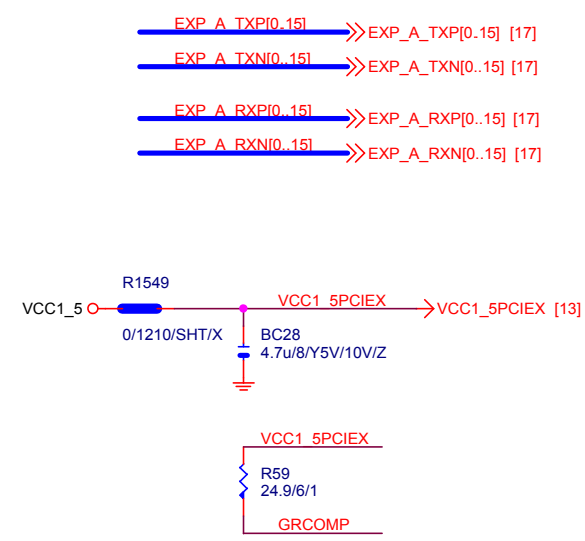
EXP_A_TXP[0..15]
EXP_A_TXP[0..15] [17]
EXP_A_TXN[0..15]
EXP_A_TXN[0..15] [17]
EXP_A_RXP[0..15]
EXP_A_RXP[0..15] [17]
EXP_A_RXN[0..15]
EXP_A_RXN[0..15] [17]

R1549
VCC1_5
0/1210/SHT/X
VCC1_5PCIEX
VCC1_5PCIEX [13]
BC28
4.7u/8/Y5V/10V/Z

VCC1_5PCIEX
R59
24.9/6/1
GRCOMP